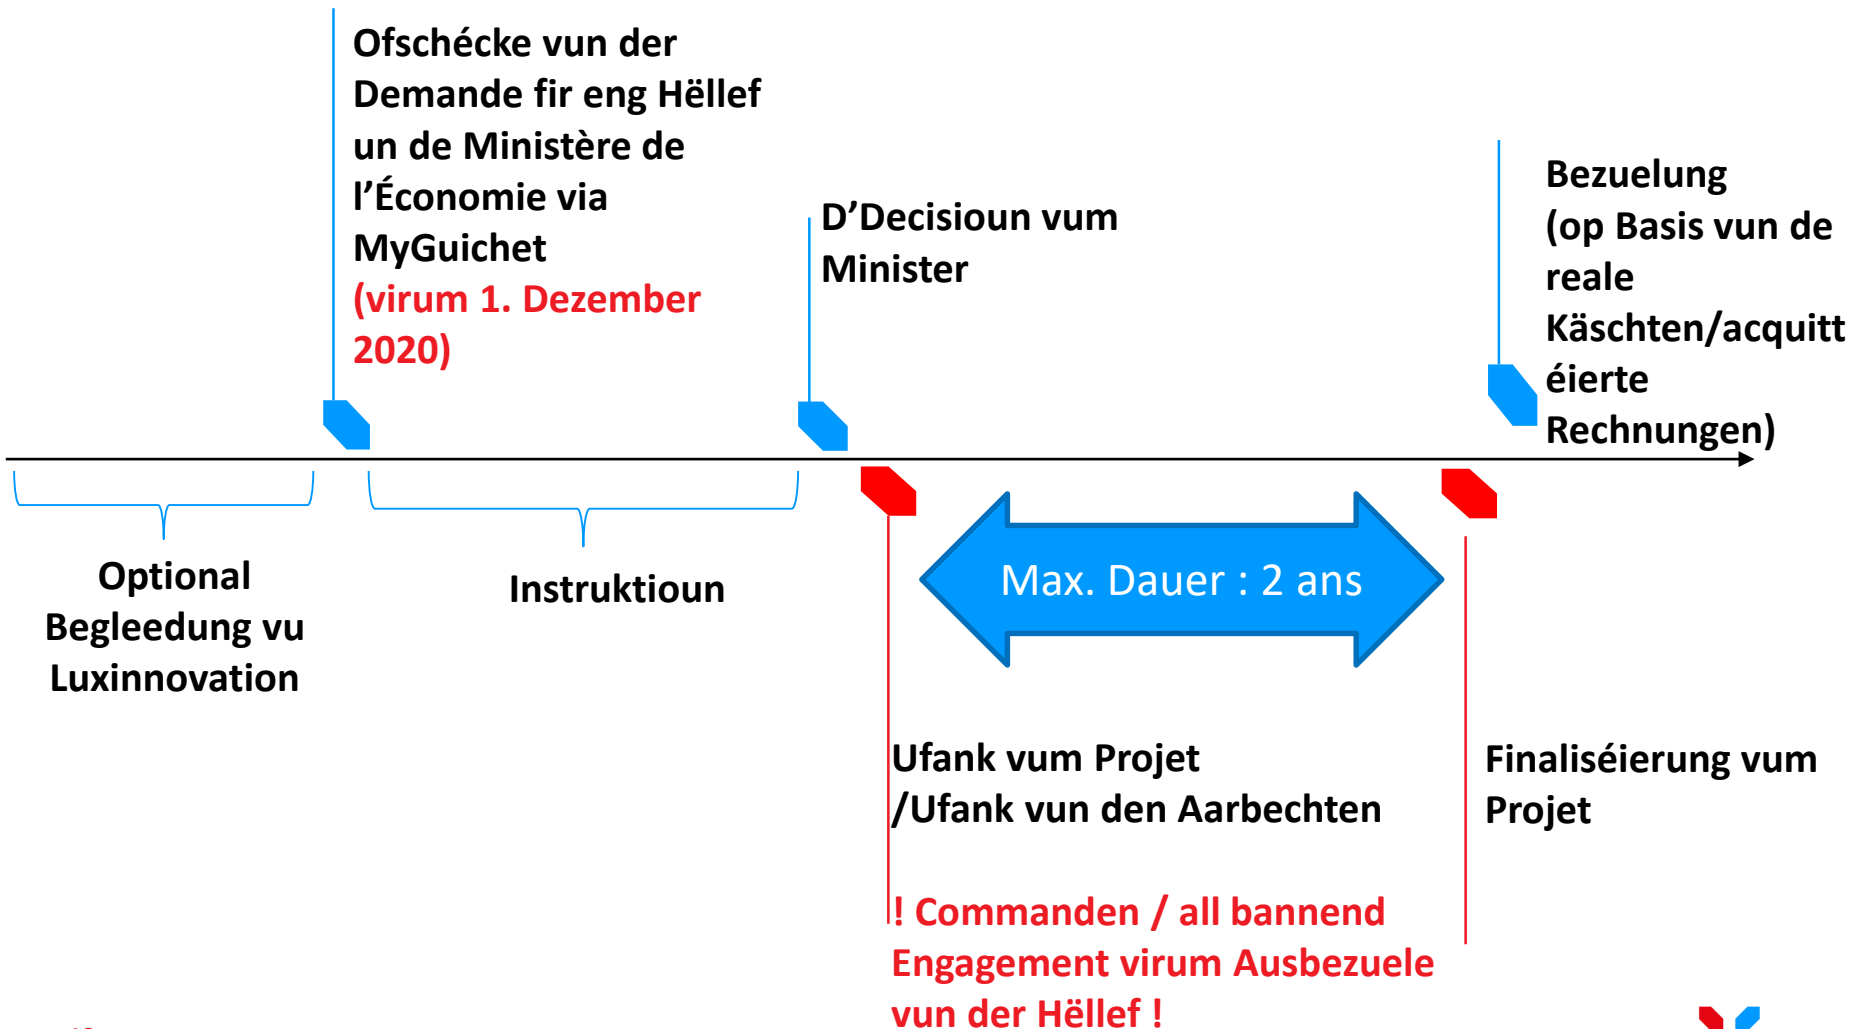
Ofschécke vun der Demande fir eng Hëllef un de Ministère de l'Économie via MyGuichet
(virum 1. Dezember 2020)

D'Decisioun vum Minister

Bezuelung
(op Basis vun de reale Käschten/acquittéierte Rechnungen)

Optional Begleedung vu Luxinnovation

Instruktioun

Max. Dauer : 2 ans

Ufank vum Projet /Ufank vun den Aarbechten

! Commanden / all bannend Engagement virum Ausbezuele vun der Hëllef !

Finaliséierung vum Projet